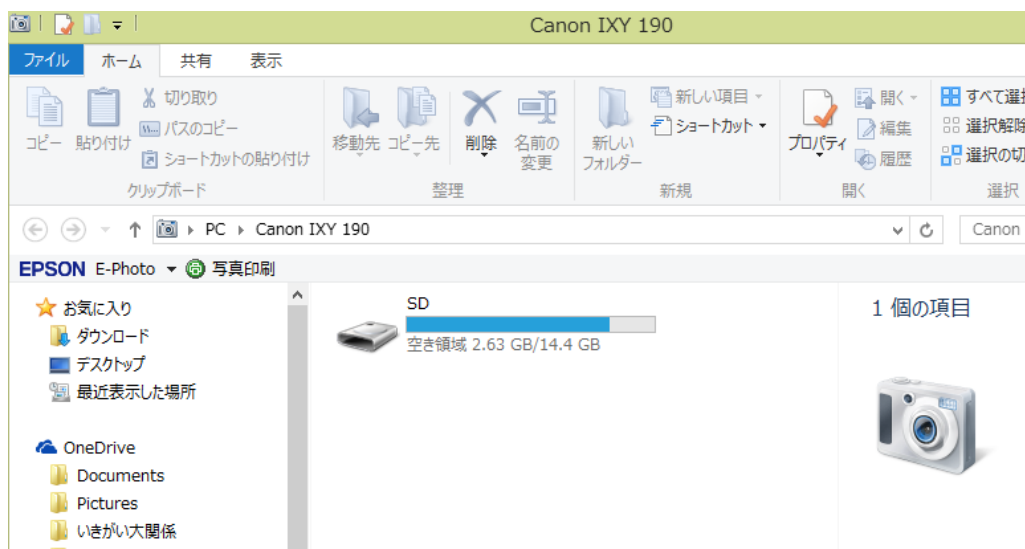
Canon IXY 190

ファイル ホーム 共有 表示

コピー 貼り付け 切り取り パスのコピー ショートカットの貼り付け
クリップボード

移動先 コピー先 削除 名前の変更
整理

新しいフォルダー 新しい項目 ショートカット
新規

プロパティ 開く 編集 履歴
開く

すべて選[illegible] 選択解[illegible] 選択の切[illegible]
選択

PC ▸ Canon IXY 190

Canon

EPSON E-Photo 写真印刷

お気に入り
ダウンロード
デスクトップ
最近表示した場所

OneDrive
Documents
Pictures
いきがい大関係

SD
空き領域 2.63 GB/14.4 GB

1 個の項目